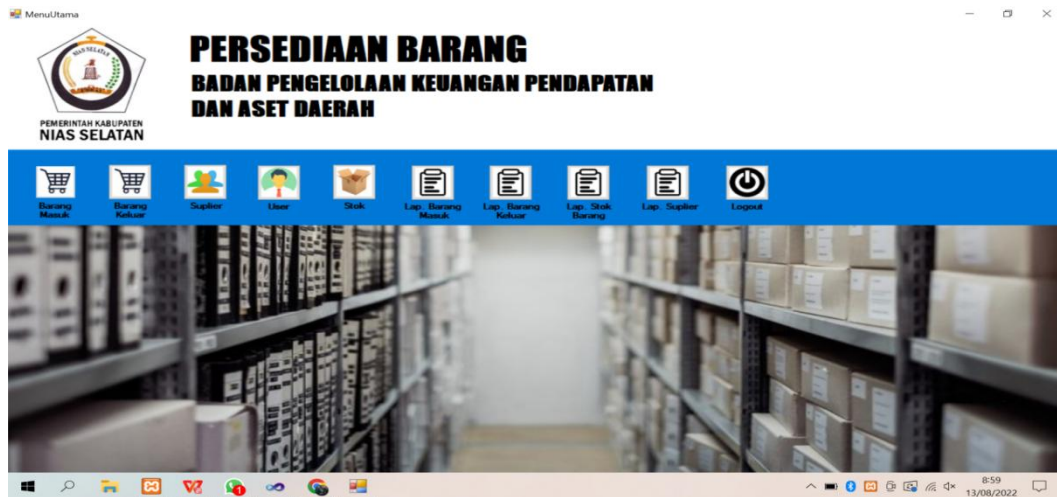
MenuUtama

NIAS SELATAN

PEMERINTAH KABUPATEN
NIAS SELATAN

PERSEDIAAN BARANG
BADAN PENGELOLAAN KEUANGAN PENDAPATAN DAN ASET DAERAH

Barang Masuk
Barang Keluar
Suplier
User
Stok
Lap. Barang Masuk
Lap. Barang Keluar
Lap. Stok Barang
Lap. Suplier
Logout

8:59
13/08/2022